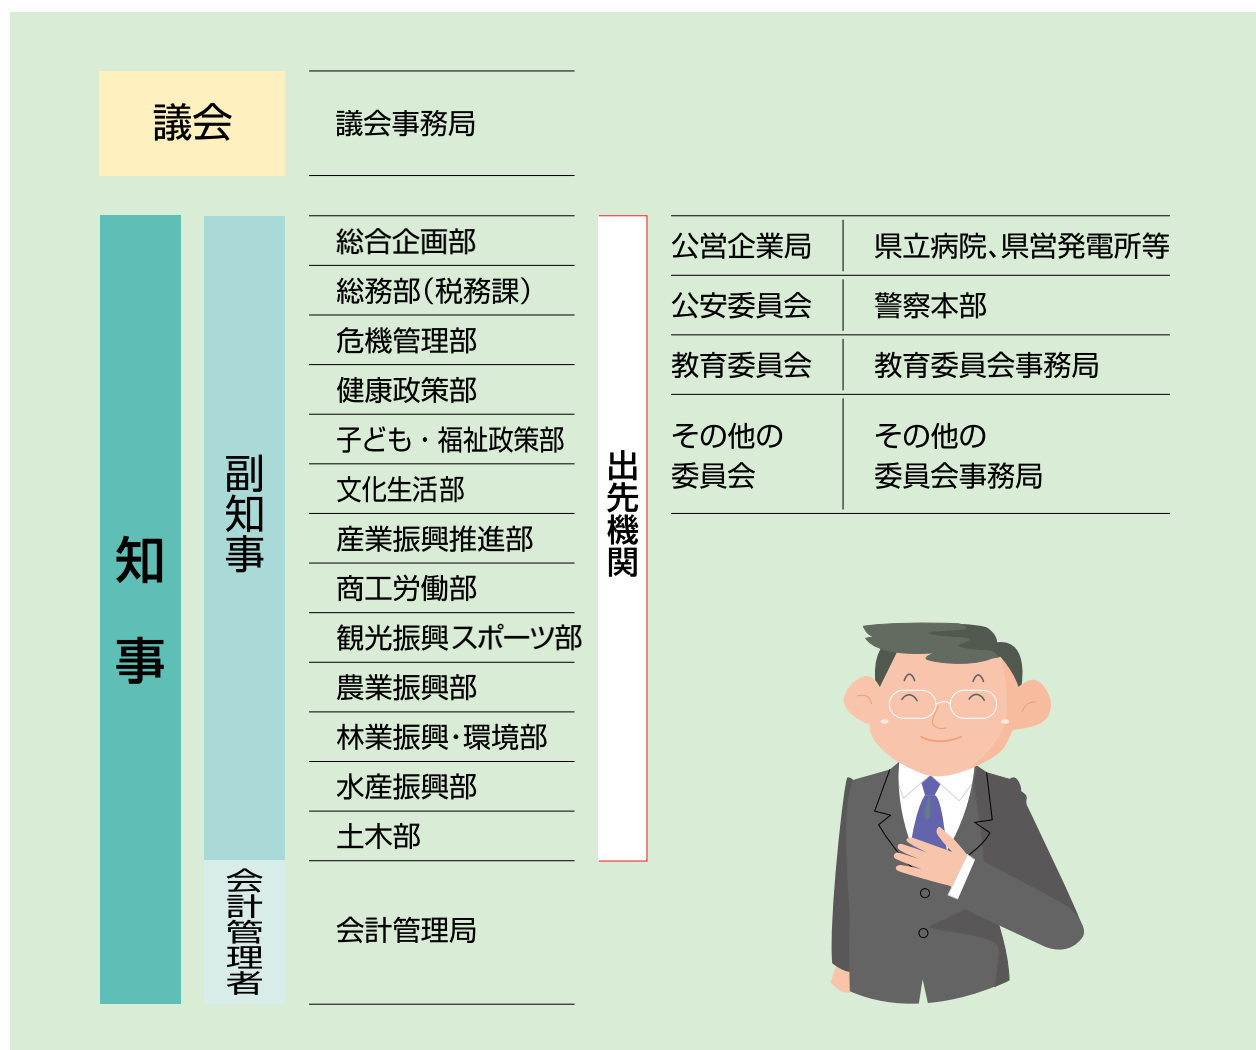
議会

議会事務局

知事

副知事

総合企画部
総務部(税務課)
危機管理部
健康政策部
子ども・福祉政策部
文化生活部
産業振興推進部
商工労働部
観光振興スポーツ部
農業振興部
林業振興・環境部
水産振興部
土木部

会計管理者

会計管理局

出先機関

| 公営企業局 | 県立病院、県営発電所等 |
|---|---|
| 公安委員会 | 警察本部 |
| 教育委員会 | 教育委員会事務局 |
| その他の委員会 | その他の委員会事務局 |